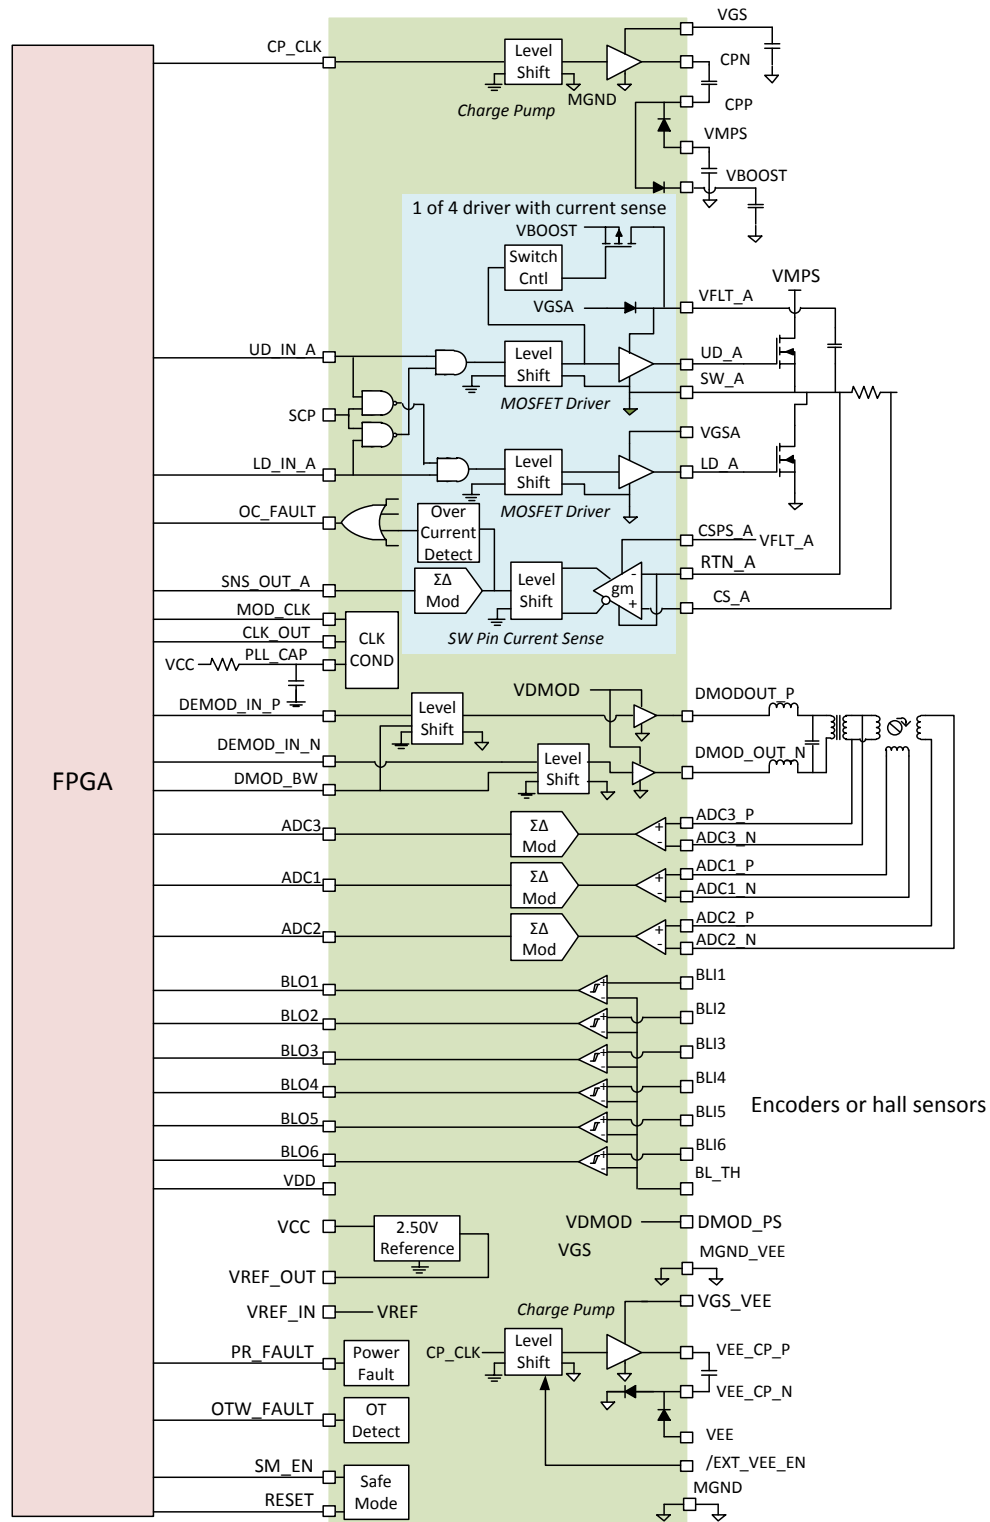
CP_CLK
Level Shift
MGND
Charge Pump
VGS
CPN
CPP
VMPS
VBOOST
1 of 4 driver with current sense
VBOOST
Switch Cntl
VGSA
VMPS
VFLT_A
UD_IN_A
Level Shift
UD_A
SW_A
MOSFET Driver
SCP
VGSA
LD_IN_A
Level Shift
LD_A
MOSFET Driver
OC_FAULT
Over Current Detect
CSPS_A
VFLT_A
SNS_OUT_A
ΣΔ Mod
Level Shift
gm
RTN_A
CS_A
MOD_CLK
CLK_OUT
CLK COND
VCC
PLL_CAP
SW Pin Current Sense
DEMOD_IN_P
Level Shift
VDMOD
DMODOUT_P
DEMOD_IN_N
Level Shift
DMOD_OUT_N
DMOD_BW
FPGA
ADC3
ΣΔ Mod
ADC3_P
ADC3_N
ADC1
ΣΔ Mod
ADC1_P
ADC1_N
ADC2
ΣΔ Mod
ADC2_P
ADC2_N
BLO1
BLI1
BLO2
BLI2
BLO3
BLI3
BLO4
BLI4
BLO5
BLI5
Encoders or hall sensors
BLO6
BLI6
BL_TH
VDD
VCC
2.50V Reference
VDMOD
DMOD_PS
VGS
MGND_VEE
VREF_OUT
VREF_IN
VREF
Charge Pump
VGS_VEE
PR_FAULT
Power Fault
CP_CLK
Level Shift
VEE_CP_P
VEE_CP_N
OTW_FAULT
OT Detect
VEE
/EXT_VEE_EN
SM_EN
Safe Mode
RESET
MGND